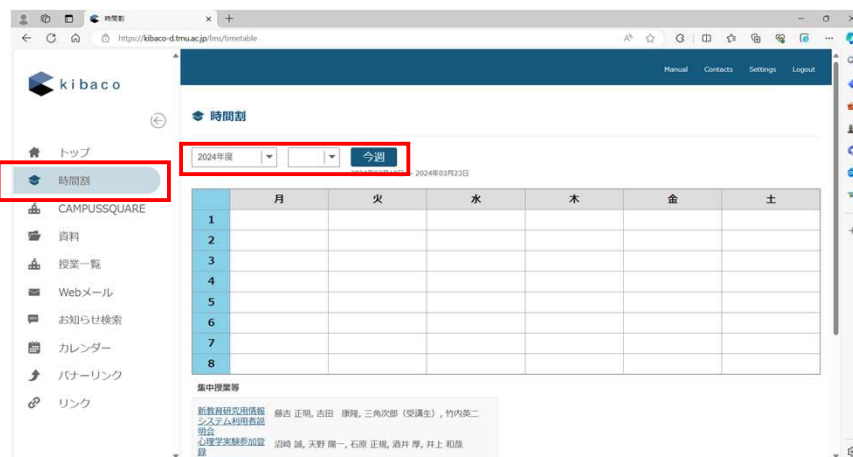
時間割 ×  +

https://kibaco-d.tmu.ac.jp/lms/timetable

kibaco

Manual Contacts Settings Logout

トップ
時間割
CAMPUSSQUARE
資料
授業一覧
Webメール
お知らせ検索
カレンダー
バナーリンク
リンク

時間割

2024年度 今週

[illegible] - 2024年03月23日

| | 月 | 火 | 水 | 木 | 金 | 土 |
|---|---|---|---|---|---|---|
| 1 | | | | | | |
| 2 | | | | | | |
| 3 | | | | | | |
| 4 | | | | | | |
| 5 | | | | | | |
| 6 | | | | | | |
| 7 | | | | | | |
| 8 | | | | | | |

集中授業等

新教務研究用情報システム利用者説明会 藤吉 正明, 吉田 康隆, 三角次郎（受講生）, 竹内英二
心理学実験参加登録 沼崎 誠, 天野 陽一, 石原 正規, 酒井 厚, 井上 和哉